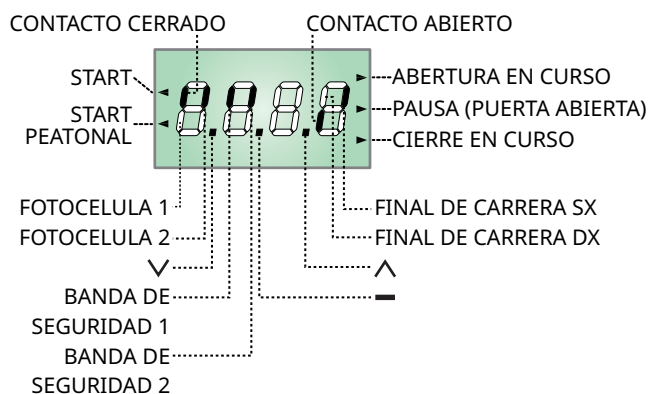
CONTACTO CERRADO
CONTACTO ABIERTO
START
START PEATONAL
ABERTURA EN CURSO
PAUSA (PUERTA ABIERTA)
CIERRE EN CURSO
FOTOCELULA 1
FOTOCELULA 2
V
BANDA DE SEGURIDAD 1
BANDA DE SEGURIDAD 2
FINAL DE CARRERA SX
FINAL DE CARRERA DX
^
—